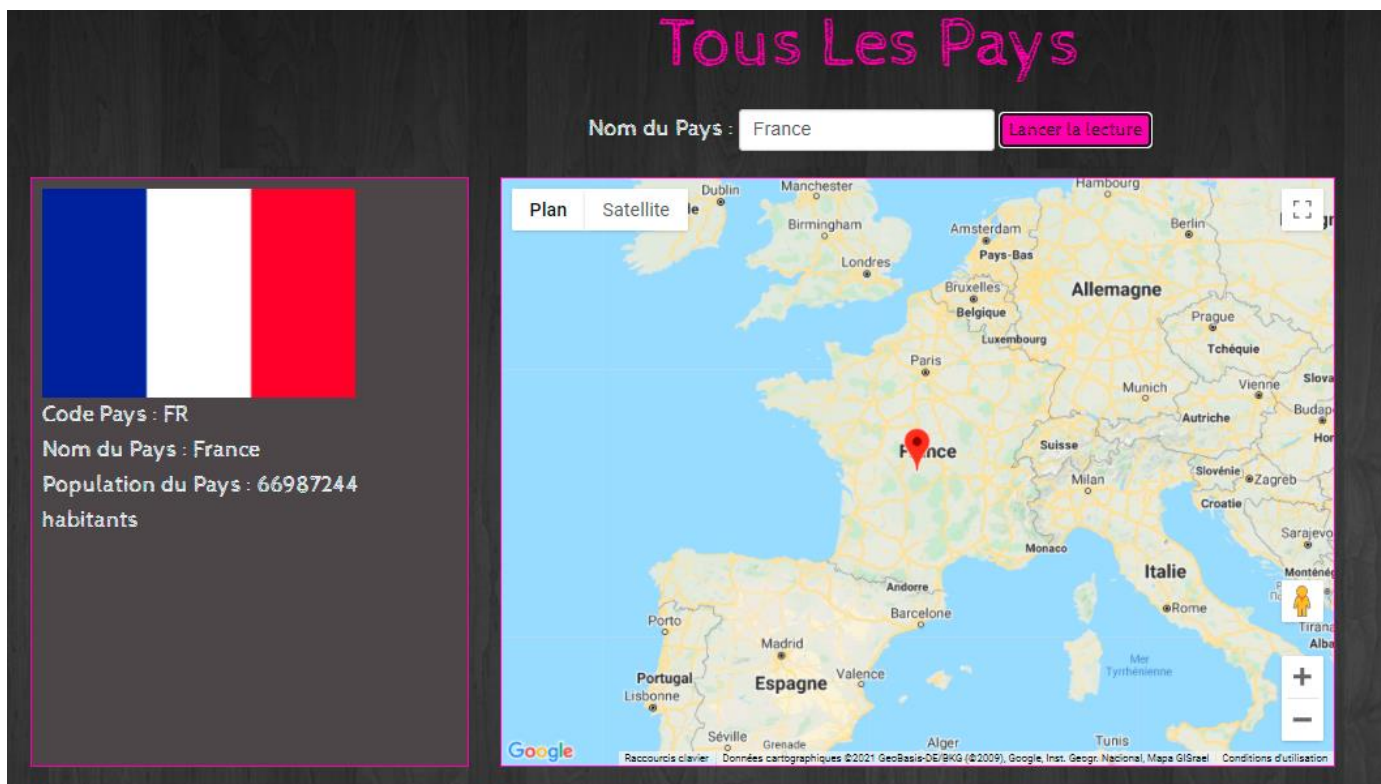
Tous Les Pays

Nom du Pays : France Lancer la lecture

Code Pays : FR
Nom du Pays : France
Population du Pays : 66987244 habitants

Plan Satellite

Dublin
Manchester
Hambourg
Birmingham
Amsterdam
Berlin
Pays-Bas
Londres
Bruxelles
Belgique
Allemagne
Luxembourg
Prague
Tchéquie
Paris
Munich
Vienne
Slova
Autriche
Budap
Hon
France
Suisse
Slovénie
Zagreb
Milan
Croatie
Sarajevo
Monaco
Italie
Monténé
Andorre
Barcelone
Rome
Tirana
Alba
Porto
Madrid
Portugal
Espagne
Valence
Mer Tyrrhénienne
Lisbonne
Séville
Grenade
Alger
Tunis

Google
Raccourcis clavier
Données cartographiques ©2021 GeoBasis-DE/BKG (©2009), Google, Inst. Geogr. Nacional, Mapa GISrael
Conditions d'utilisation
+
−